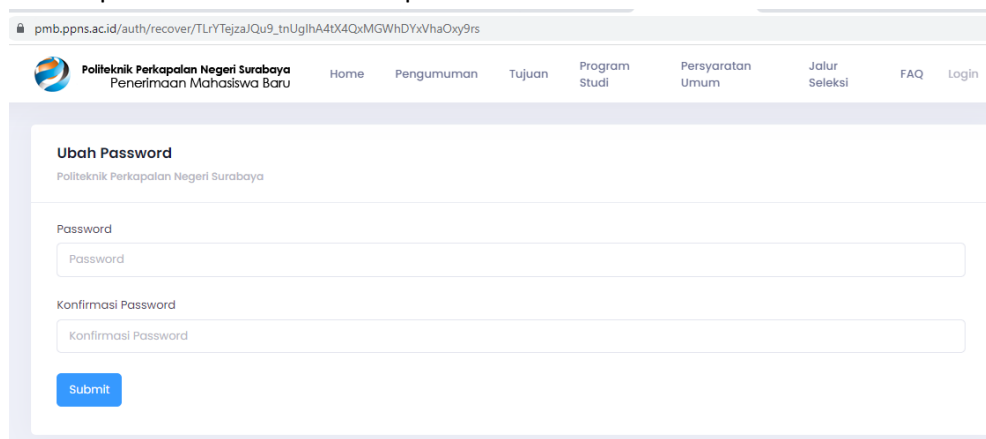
pmb.ppns.ac.id/auth/recover/TLrYTejzaJQu9_tnUglhA4tX4QxMGWhDYxVhaOxy9rs

Politeknik Perkapalan Negeri Surabaya
Penerimaan Mahasiswa Baru

Home Pengumuman Tujuan Program Studi Persyaratan Umum Jalur Seleksi FAQ Login

Ubah Password
Politeknik Perkapalan Negeri Surabaya

Password
Password

Konfirmasi Password
Konfirmasi Password

Submit